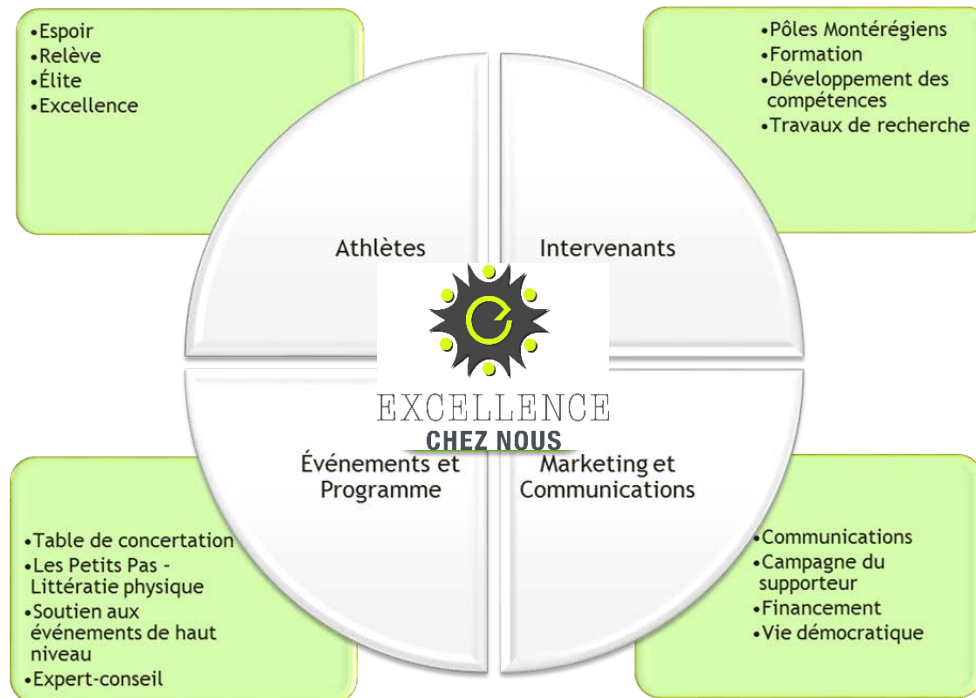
•Espoir
•Relève
•Élite
•Excellence

•Pôles Montérégiens
•Formation
•Développement des compétences
•Travaux de recherche

Athlètes

Intervenants

EXCELLENCE
CHEZ NOUS

Événements et Programme

Marketing et Communications

•Table de concertation
•Les Petits Pas - Littératie physique
•Soutien aux événements de haut niveau
•Expert-conseil

•Communications
•Campagne du supporteur
•Financement
•Vie démocratique